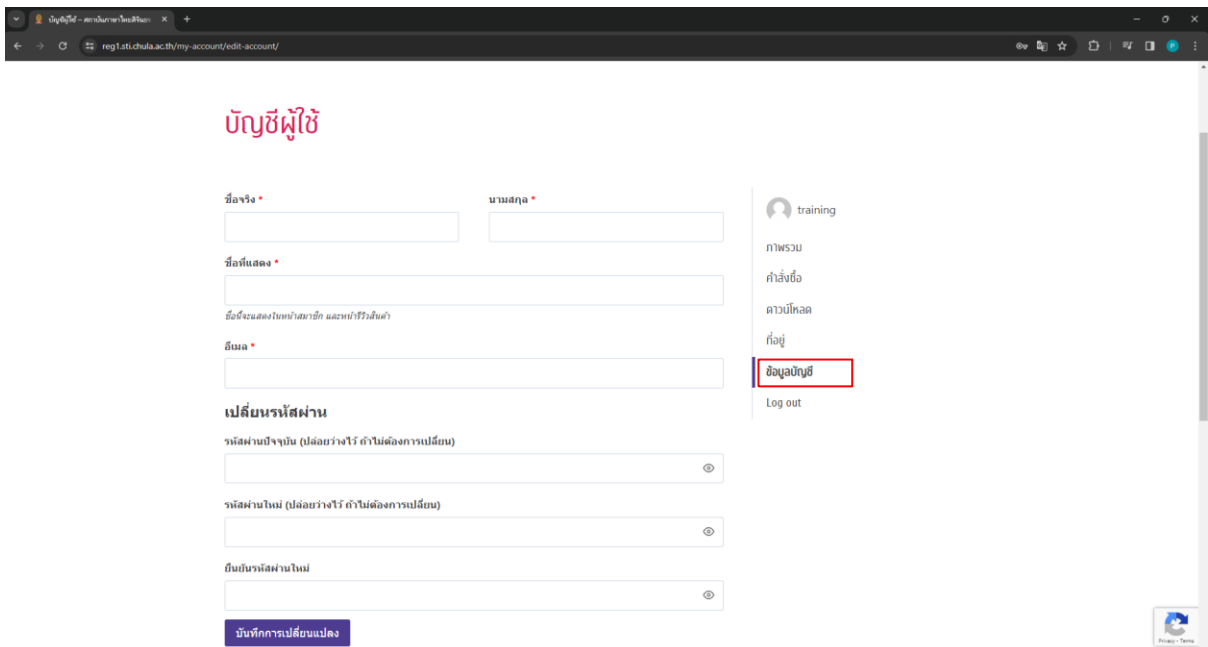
บัญชีผู้ใช้ – สถาบันภาษาไทยสิรินธร ×

reg1.sti.chula.ac.th/my-account/edit-account/

บัญชีผู้ใช้

ชื่อจริง *

นามสกุล *

ชื่อที่แสดง *

ชื่อนี้จะแสดงในหน้าสมาชิก และหน้ารีวิวสินค้า

อีเมล *

เปลี่ยนรหัสผ่าน

รหัสผ่านปัจจุบัน (ปล่อยว่างไว้ ถ้าไม่ต้องการเปลี่ยน)

รหัสผ่านใหม่ (ปล่อยว่างไว้ ถ้าไม่ต้องการเปลี่ยน)

ยืนยันรหัสผ่านใหม่

บันทึกการเปลี่ยนแปลง

training

ภาพรวม

คำสั่งซื้อ

ดาวน์โหลด

ที่อยู่

ข้อมูลบัญชี

Log out

Privacy - Terms